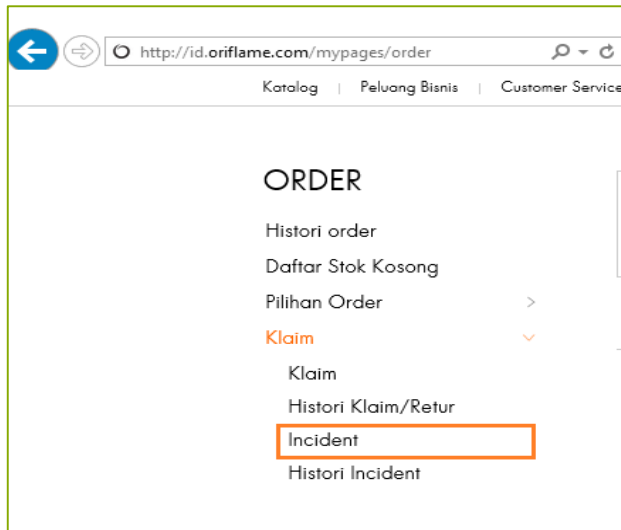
http://id.oriflame.com/mypages/order

Katalog | Peluang Bisnis | Customer Service

ORDER

Histori order

Daftar Stok Kosong

Pilihan Order

Klaim

Klaim

Histori Klaim/Retur

Incident

Histori Incident